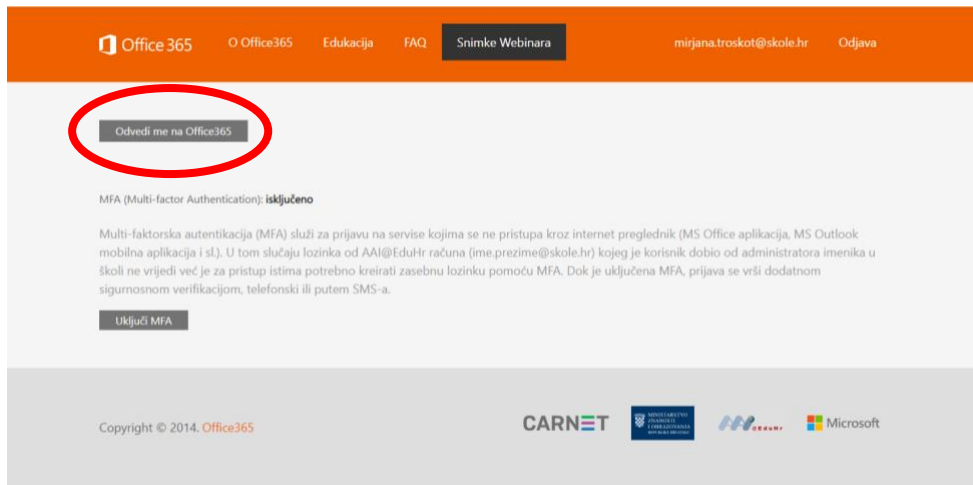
Office 365 O Office365 Edukacija FAQ Snimke Webinara mirjana.troskot@skole.hr Odjava

Odvedi me na Office365

MFA (Multi-factor Authentication): isključeno

Multi-faktorska autentikacija (MFA) služi za prijavu na servise kojima se ne pristupa kroz internet preglednik (MS Office aplikacija, MS Outlook mobilna aplikacija i sl.). U tom slučaju lozinka od AAI@EduHr računa (ime.prezime@skole.hr) kojeg je korisnik dobio od administratora imenika u školi ne vrijedi već je za pristup istima potrebno kreirati zasebnu lozinku pomoću MFA. Dok je uključena MFA, prijava se vrši dodatnom sigurnosnom verifikacijom, telefonski ili putem SMS-a.

Uključi MFA

Copyright © 2014. Office365

CARNET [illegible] Microsoft